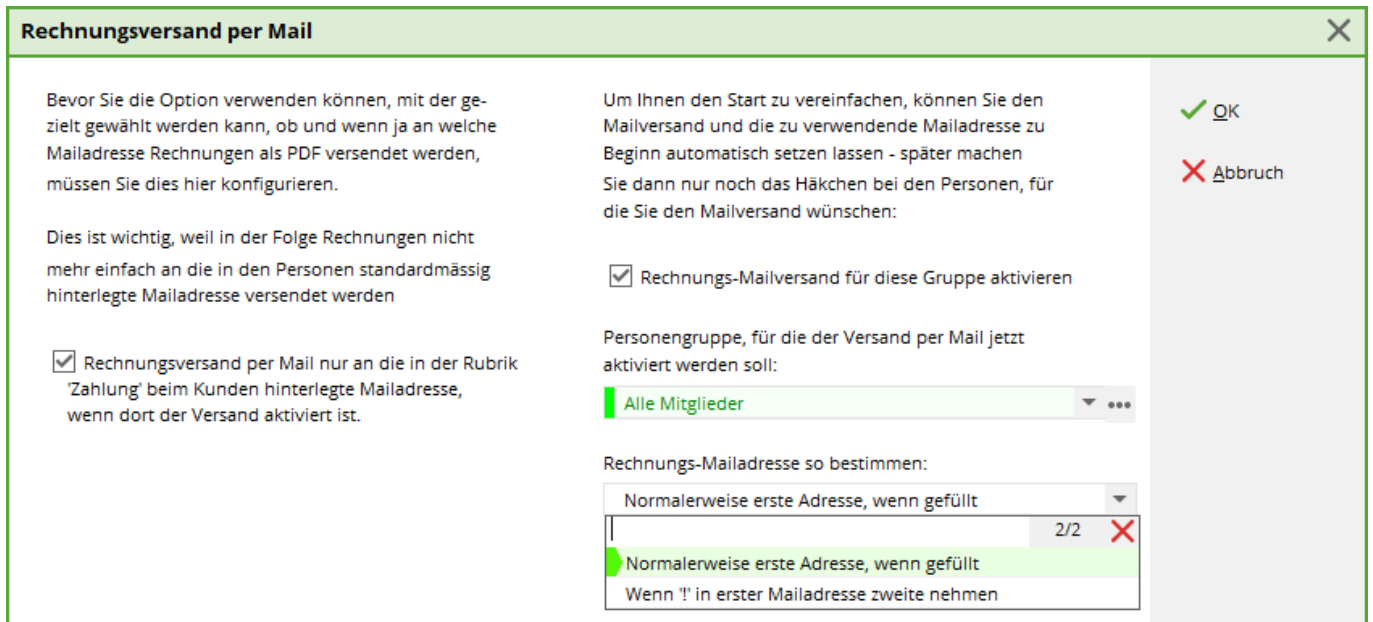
Rechnungsversand per Mail

Bevor Sie die Option verwenden können, mit der gezielt gewählt werden kann, ob und wenn ja an welche Mailadresse Rechnungen als PDF versendet werden, müssen Sie dies hier konfigurieren.

Dies ist wichtig, weil in der Folge Rechnungen nicht mehr einfach an die in den Personen standardmässig hinterlegte Mailadresse versendet werden

Rechnungsversand per Mail nur an die in der Rubrik 'Zahlung' beim Kunden hinterlegte Mailadresse, wenn dort der Versand aktiviert ist.

Um Ihnen den Start zu vereinfachen, können Sie den Mailversand und die zu verwendende Mailadresse zu Beginn automatisch setzen lassen - später machen Sie dann nur noch das Häkchen bei den Personen, für die Sie den Mailversand wünschen:

Rechnungs-Mailversand für diese Gruppe aktivieren

Personengruppe, für die der Versand per Mail jetzt aktiviert werden soll:

Alle Mitglieder

Rechnungs-Mailadresse so bestimmen:

Normalerweise erste Adresse, wenn gefüllt

2/2

Normalerweise erste Adresse, wenn gefüllt

Wenn '!' in erster Mailadresse zweite nehmen

OK

Abbruch